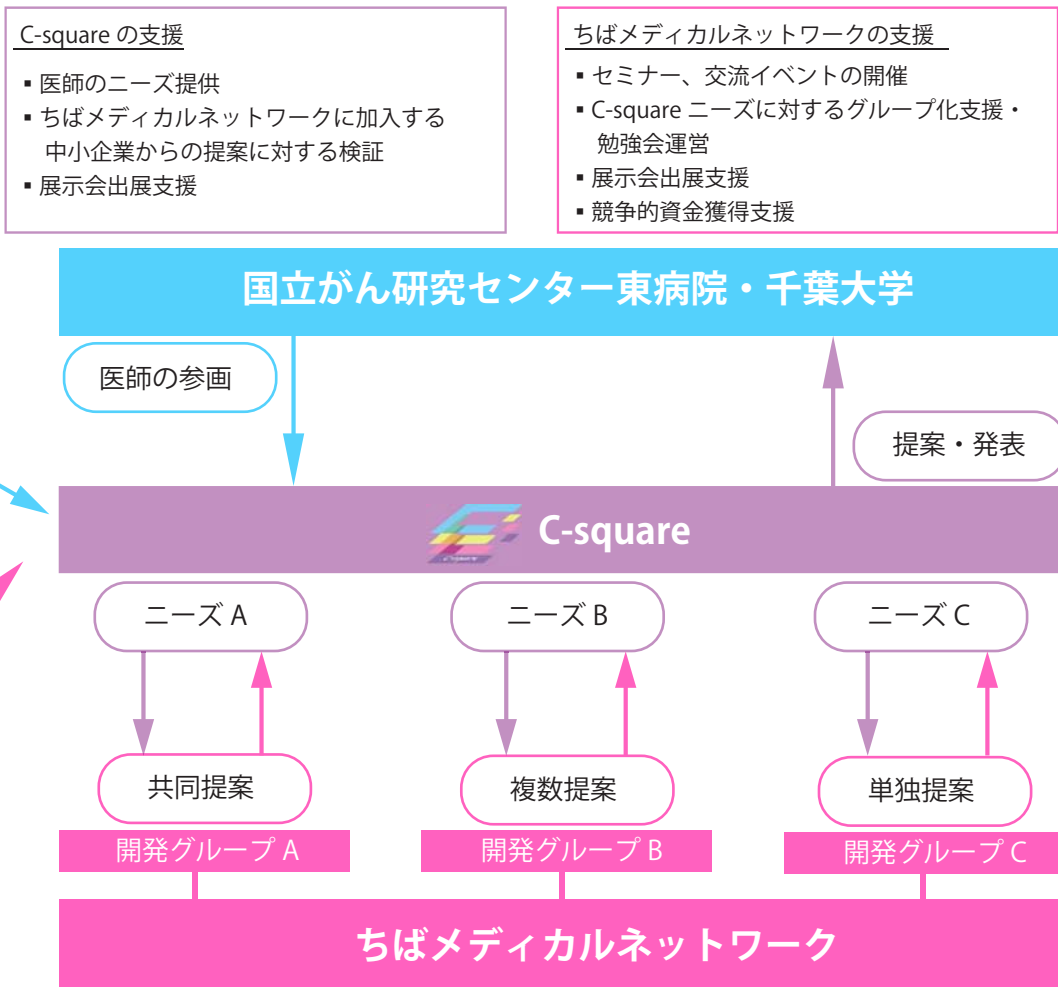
C-square の支援

▪ 医師のニーズ提供
▪ ちばメディカルネットワークに加入する中小企業からの提案に対する検証
▪ 展示会出展支援

ちばメディカルネットワークの支援

▪ セミナー、交流イベントの開催
▪ C-square ニーズに対するグループ化支援・勉強会運営
▪ 展示会出展支援
▪ 競争的資金獲得支援

国立がん研究センター東病院・千葉大学

医師の参画

提案・発表

C-square

ニーズ A

ニーズ B

ニーズ C

共同提案

複数提案

単独提案

開発グループ A

開発グループ B

開発グループ C

ちばメディカルネットワーク